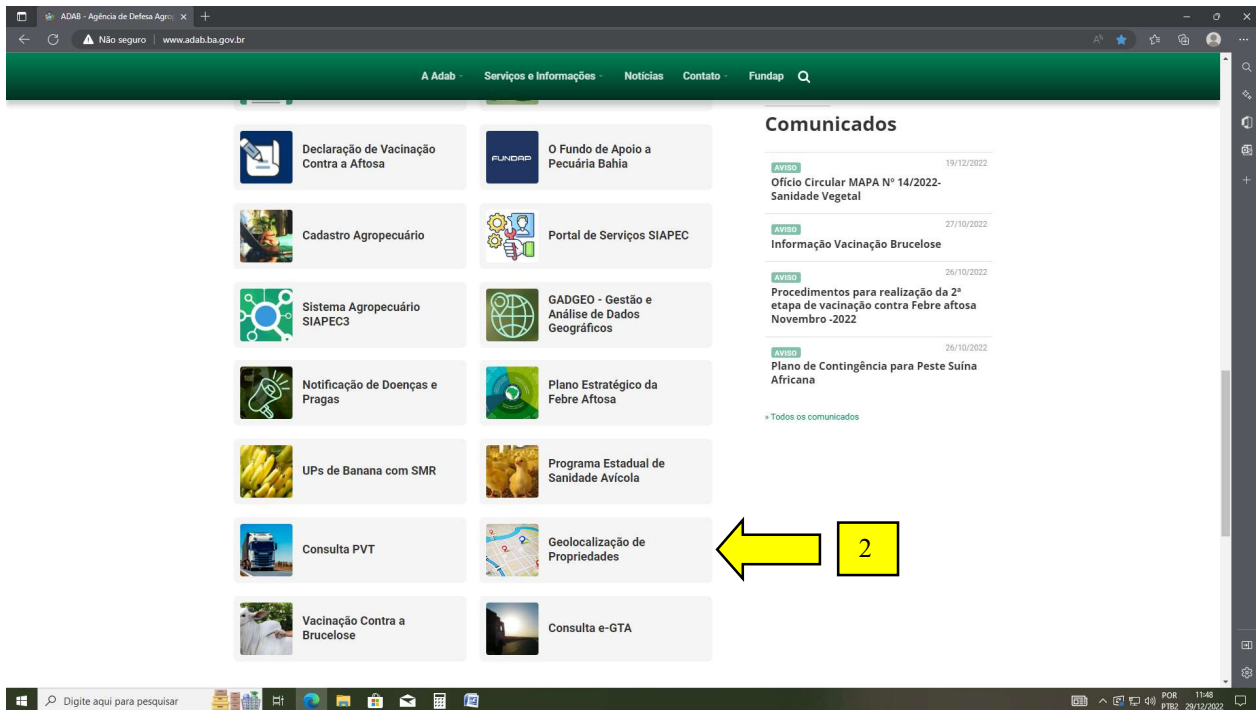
ADAB - Agência de Defesa Agro ×

Não seguro | www.adab.ba.gov.br

A Adab Serviços e Informações Notícias Contato Fundap

Declaração de Vacinação Contra a Aftosa

FUNDAP

O Fundo de Apoio a Pecuária Bahia

Cadastro Agropecuário

Portal de Serviços SIAPEC

Sistema Agropecuário SIAPEC3

GADGEO - Gestão e Análise de Dados Geográficos

Notificação de Doenças e Pragas

Plano Estratégico da Febre Aftosa

UPs de Banana com SMR

Programa Estadual de Sanidade Avícola

Consulta PVT

Geolocalização de Propriedades

2

Vacinação Contra a Brucelose

Consulta e-GTA

Comunicados

AVISO 19/12/2022
Ofício Circular MAPA Nº 14/2022- Sanidade Vegetal

AVISO 27/10/2022
Informação Vacinação Brucelose

AVISO 26/10/2022
Procedimentos para realização da 2ª etapa de vacinação contra Febre aftosa Novembro -2022

AVISO 26/10/2022
Plano de Contingência para Peste Suína Africana

» Todos os comunicados

Digite aqui para pesquisar

POR PTB2 11:48 29/12/2022